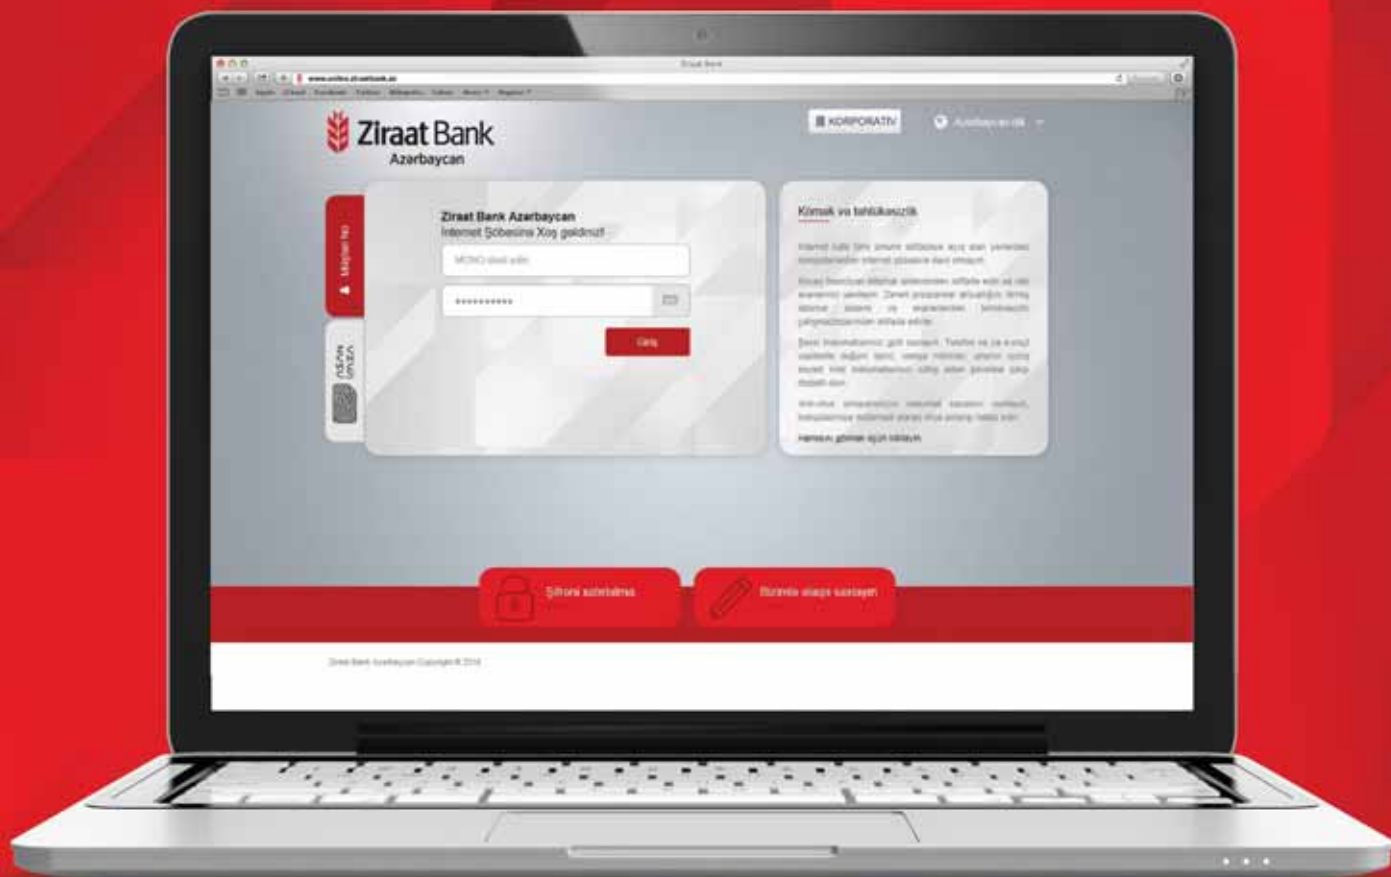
Ziraat Bank

www.online.ziraatbank.az

Ziraat Bank
Azərbaycan

KORPORATİV

Azərbaycan dili

Müştəri No

Ziraat Bank Azərbaycan
İnternet Şöbəsinə Xoş gəldiniz!

MONO daxil edin

••••••••••

Giriş

Kömək və təhlükəsizlik

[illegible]

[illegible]

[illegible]

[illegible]

Hamısını görmək üçün tıklayın

Şifrənin sıfırlanması

Bizimlə əlaqə saxlayın

Ziraat Bank Azərbaycan Copyright © 2016